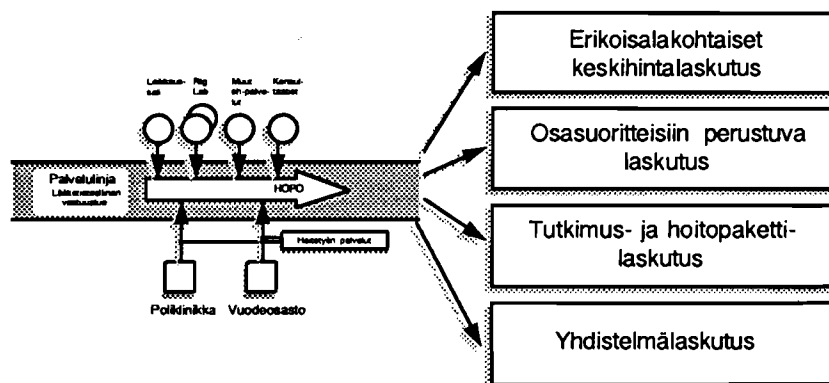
Erikoisalakohtaiset keskihintalaskutus

Osasuoritteisiin perustuva laskutus

Tutkimus- ja hoitopakettilaskutus

Yhdistelmälaskutus

Leikkaus-sali

Rtg Lab

Muut eh-palvelut

Konsultaatiot

Palvelulinja

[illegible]

HOPO

Hoitotyön palvelut

Poliklinikka

Vuodeosasto